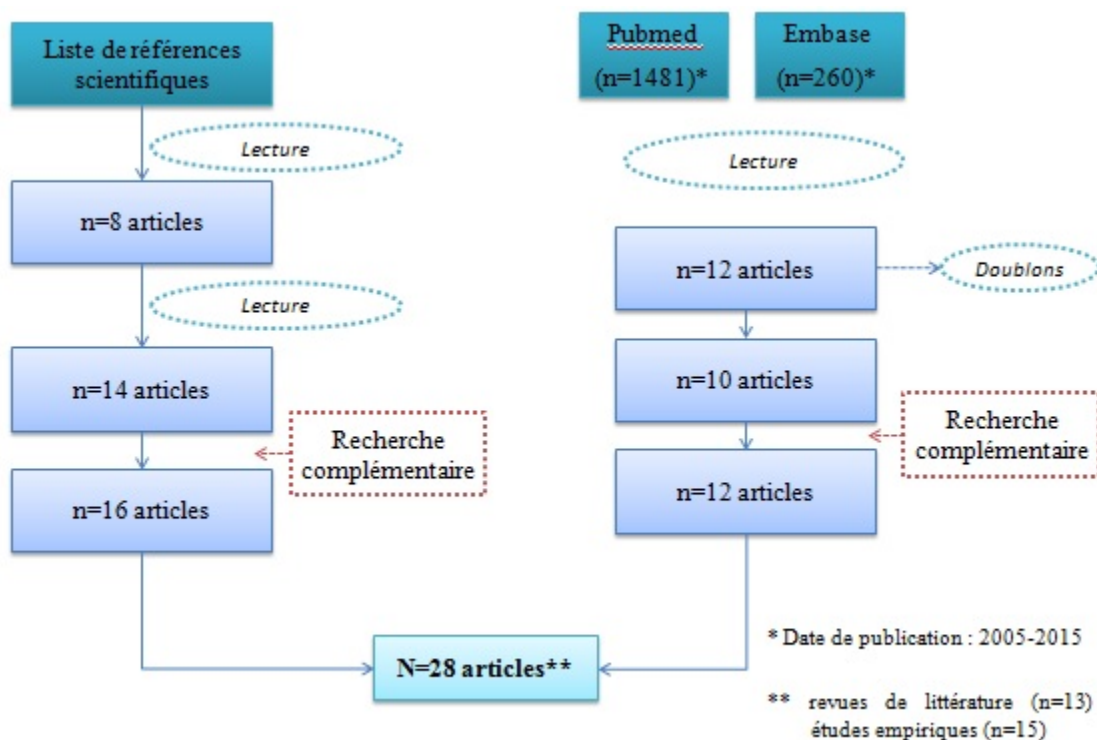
Liste de références scientifiques

Pubmed (n=1481)*

Embase (n=260)*

Lecture

Lecture

n=8 articles

Lecture

n=12 articles

Doublons

n=14 articles

n=10 articles

Recherche complémentaire

Recherche complémentaire

n=16 articles

n=12 articles

N=28 articles**

* Date de publication : 2005-2015

** revues de littérature (n=13) études empiriques (n=15)